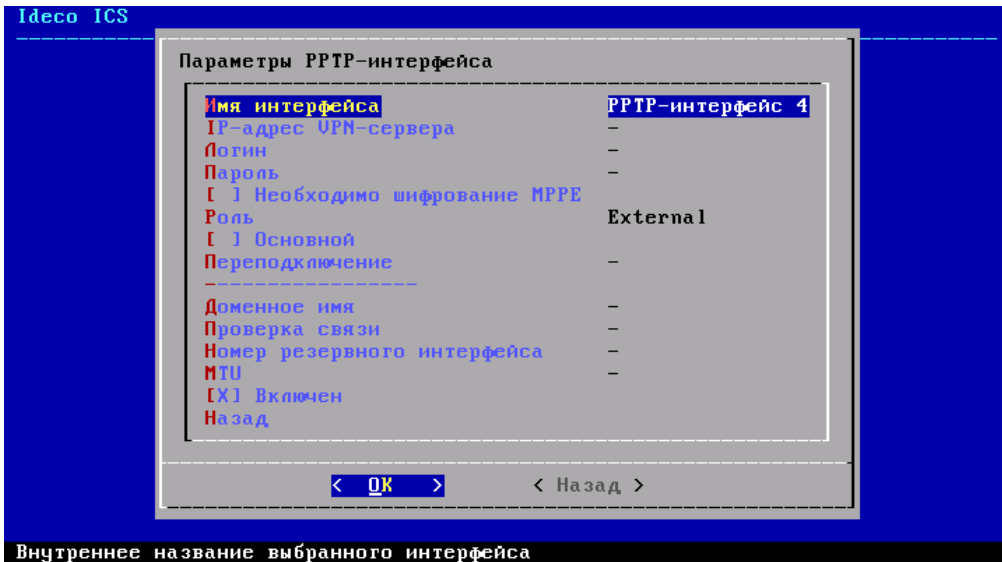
Ideco ICS

Параметры PPTP-интерфейса

| | |
|---|---|
| Имя интерфейса | PPTP-интерфейс 4 |
| IP-адрес VPN-сервера | - |
| Логин | - |
| Пароль | - |
| [ ] Необходимо шифрование MPPE | |
| Роль | External |
| [ ] Основной | |
| Переподключение | - |
| ---------------- | |
| Доменное имя | - |
| Проверка связи | - |
| Номер резервного интерфейса | - |
| MTU | - |
| [X] Включен | |
| Назад | |

< OK >    < Назад >

Внутреннее название выбранного интерфейса